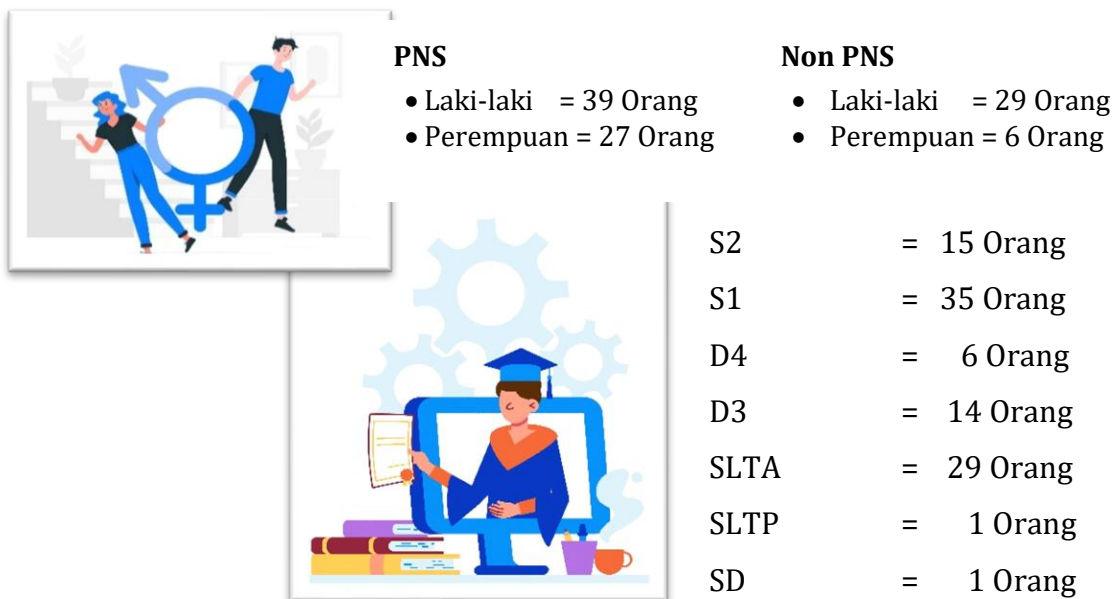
**PNS**
- Laki-laki = 39 Orang
- Perempuan = 27 Orang

**Non PNS**
- Laki-laki = 29 Orang
- Perempuan = 6 Orang

S2 = 15 Orang
S1 = 35 Orang
D4 = 6 Orang
D3 = 14 Orang
SLTA = 29 Orang
SLTP = 1 Orang
SD = 1 Orang